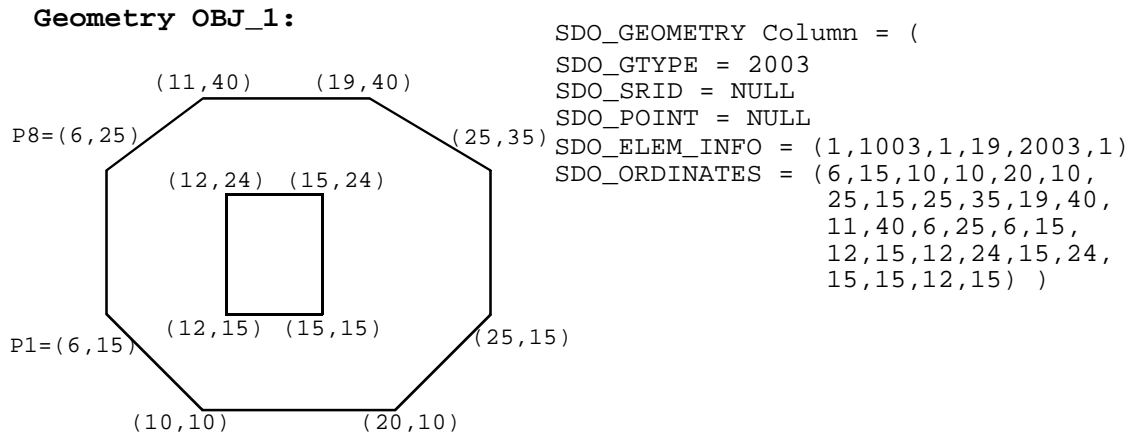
**Geometry OBJ_1:**

(11,40) (19,40)

P8=(6,25)

(25,35)

(12,24) (15,24)

(12,15) (15,15)

P1=(6,15)

(25,15)

(10,10) (20,10)

SDO_GEOMETRY Column = (
SDO_GTYPE = 2003
SDO_SRID = NULL
SDO_POINT = NULL
SDO_ELEM_INFO = (1,1003,1,19,2003,1)
SDO_ORDINATES = (6,15,10,10,20,10,
25,15,25,35,19,40,
11,40,6,25,6,15,
12,15,12,24,15,24,
15,15,12,15) )